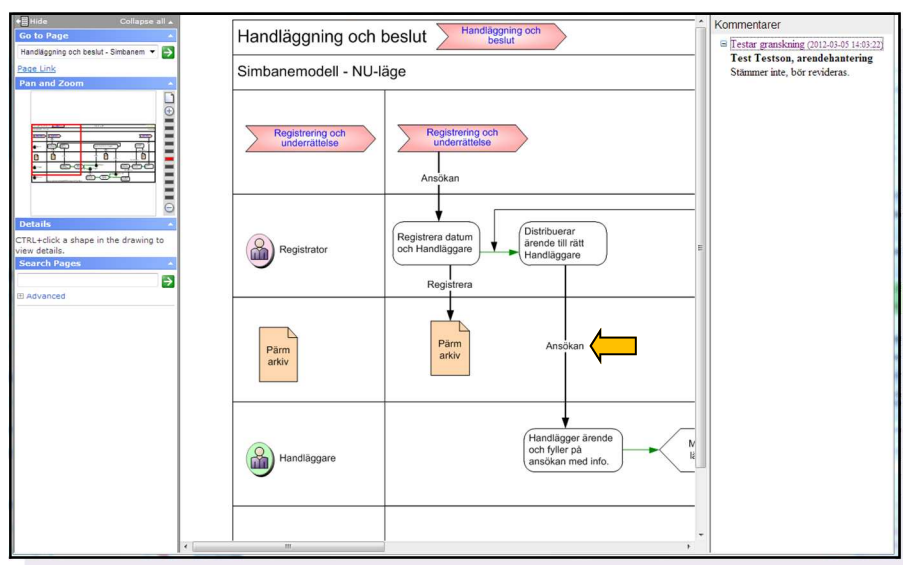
Hide
Collapse all
Go to Page
Handläggning och beslut - Simbanem
Page Link
Pan and Zoom
Details
CTRL+click a shape in the drawing to view details.
Search Pages
Advanced

Handläggning och beslut
Handläggning och beslut
Simbanemodell - NU-läge
Registrering och underrättelse
Registrering och underrättelse
Ansökan
Registrator
Registrera datum och Handläggare
Distribuerar ärende till rätt Handläggare
Registrera
Pärm arkiv
Pärm arkiv
Ansökan
Handläggare
Handlägger ärende och fyller på ansökan med info.
M
lä

Kommentarer
Testar granskning (2012-03-05 14:03:22)
Test Testson, arendehantering
Stämmer inte, bör revideras.